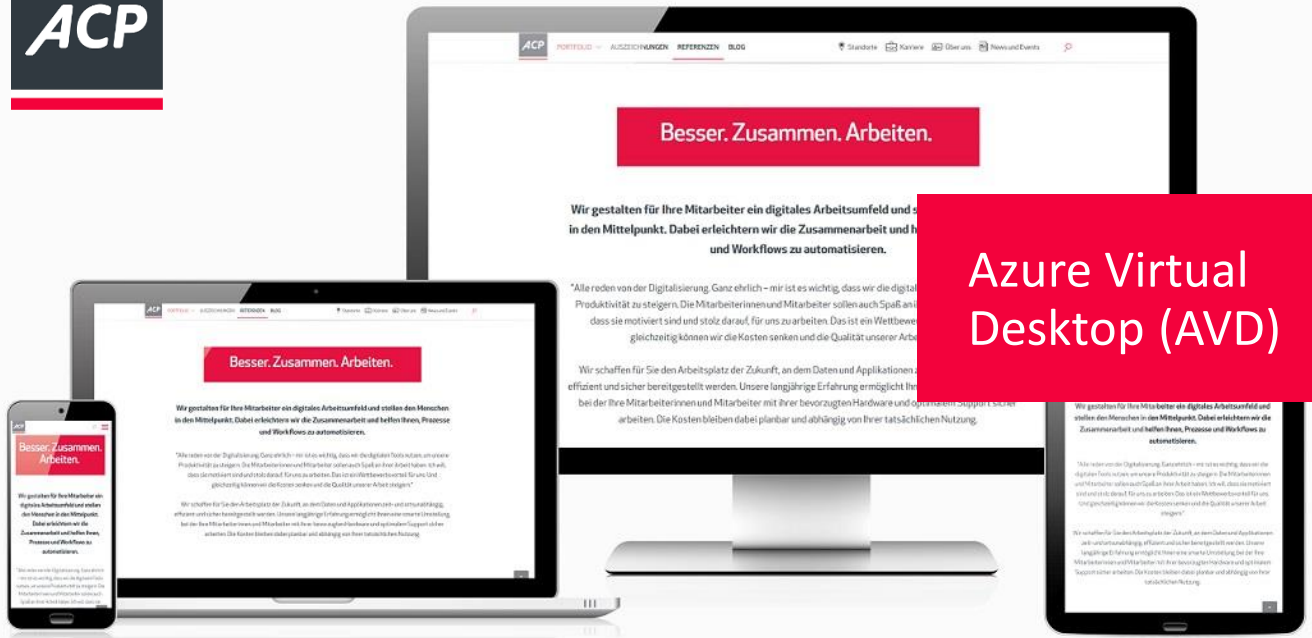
ACP

ACP PORTFOLIO AUSZEICHNUNGEN REFERENZEN BLOG Standorte Karriere Über uns News und Events

Besser. Zusammen. Arbeiten.

Wir gestalten für Ihre Mitarbeiter ein digitales Arbeitsumfeld und s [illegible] in den Mittelpunkt. Dabei erleichtern wir die Zusammenarbeit und h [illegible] und Workflows zu automatisieren.

"Alle reden von der Digitalisierung. Ganz ehrlich – mir ist es wichtig, dass wir die digital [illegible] Produktivität zu steigern. Die Mitarbeiterinnen und Mitarbeiter sollen auch Spaß an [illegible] dass sie motiviert sind und stolz darauf, für uns zu arbeiten. Das ist ein Wettbewe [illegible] gleichzeitig können wir die Kosten senken und die Qualität unserer Arbe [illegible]

Wir schaffen für Sie den Arbeitsplatz der Zukunft, an dem Daten und Applikationen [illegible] effizient und sicher bereitgestellt werden. Unsere langjährige Erfahrung ermöglicht Ihn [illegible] bei der Ihre Mitarbeiterinnen und Mitarbeiter mit ihrer bevorzugten Hardware und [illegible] Support sicher arbeiten. Die Kosten bleiben dabei planbar und abhängig von Ihrer tatsächlichen Nutzung.

Azure Virtual Desktop (AVD)

Besser. Zusammen. Arbeiten.

Wir gestalten für Ihre Mitarbeiter ein digitales Arbeitsumfeld und stellen den Menschen in den Mittelpunkt. Dabei erleichtern wir die Zusammenarbeit und helfen Ihnen, Prozesse und Workflows zu automatisieren.

Wir gestalten für Ihre Mitarbeiter ein digitales Arbeitsumfeld und stellen den Menschen in den Mittelpunkt. Dabei erleichtern wir die Zusammenarbeit und helfen Ihnen, Prozesse und Workflows zu automatisieren.

Besser. Zusammen. Arbeiten.

Wir gestalten für Ihre Mitarbeiter ein digitales Arbeitsumfeld und stellen den Menschen in den Mittelpunkt. Dabei erleichtern wir die Zusammenarbeit und helfen Ihnen, Prozesse und Workflows zu automatisieren.